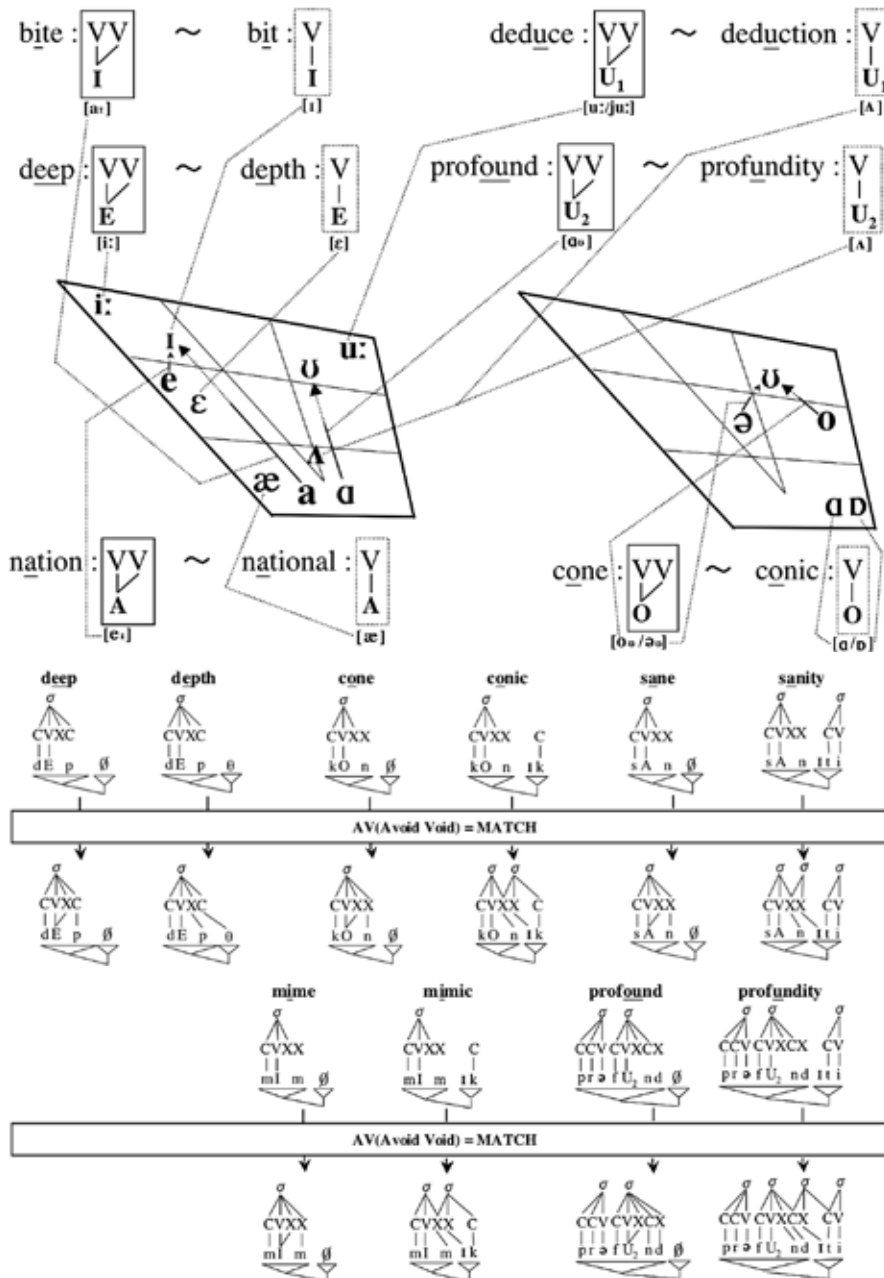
bite : VV I [aɪ] ~ bit : V I [ɪ]

deduce : VV $U_1$ [uː/juː] ~ deduction : V $U_1$ [ʌ]

deep : VV E [iː] ~ depth : V E [ɛ]

profound : VV $U_2$ [ɑʊ] ~ profundity : V $U_2$ [ʌ]

iː
ɪ
e
ɛ
uː
ʊ
ʌ
æ a ɑ

ʊ
ə
o
ɑ ɒ

nation : VV A [eɪ] ~ national : V A [æ]

cone : VV O [oʊ/əʊ] ~ conic : V O [ɑ/ɒ]

deep
σ
CVXC
dE p ø

depth
σ
CVXC
dE p θ

cone
σ
CVXX
kO n ø

conic
σ
CVXX C
kO n ɪ k

sane
σ
CVXX
sA n ø

sanity
σ σ
CVXX CV
sA n ɪ t i

AV(Avoid Void) = MATCH

σ
CVXC
dE p ø

σ
CVXC
dE p θ

σ
CVXX
kO n ø

σ σ
CVXX C
kO n ɪ k

σ
CVXX
sA n ø

σ σ
CVXX CV
sA n ɪ t i

mime
σ
CVXX
mI m ø

mimic
σ
CVXX C
mI m ɪ k

profound
σ σ
CCV CVXCX
pr ə f $U_2$ nd ø

profundity
σ σ σ
CCV CVXCX CV
pr ə f $U_2$ nd ɪ t i

AV(Avoid Void) = MATCH

σ
CVXX
mI m ø

σ σ
CVXX C
mI m ɪ k

σ σ
CCV CVXCX
pr ə f $U_2$ nd ø

σ σ σ
CCV CVXCX CV
pr ə f $U_2$ nd ɪ t i